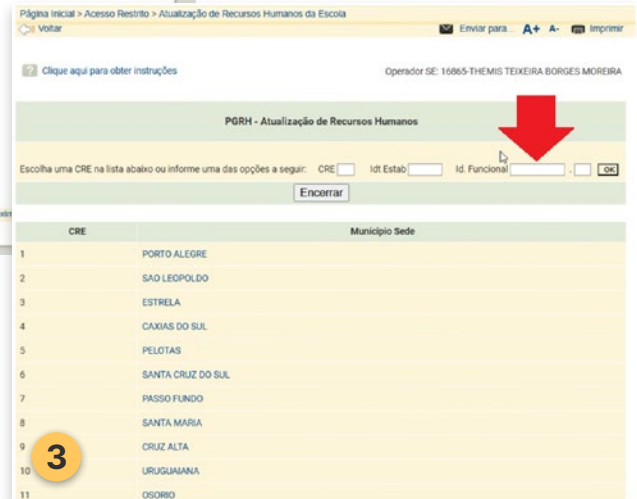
Página Inicial > Acesso Restrito > Atualização de Recursos Humanos da Escola

Voltar

Enviar para... A+ A- Imprimir

Clique aqui para obter instruções

Operador SE: 16865-THEMIS TEIXEIRA BORGES MOREIRA

PGRH - Atualização de Recursos Humanos

Escolha uma CRE na lista abaixo ou informe uma das opções a seguir: CRE Idt Estab Id. Funcional . OK

Encerrar

| CRE | Município Sede |
|---|---|
| 1 | PORTO ALEGRE |
| 2 | SAO LEOPOLDO |
| 3 | ESTRELA |
| 4 | CAXIAS DO SUL |
| 5 | PELOTAS |
| 6 | SANTA CRUZ DO SUL |
| 7 | PASSO FUNDO |
| 8 | SANTA MARIA |
| 9 | CRUZ ALTA |
| 10 | URUGUAIANA |
| 11 | OSORIO |

3